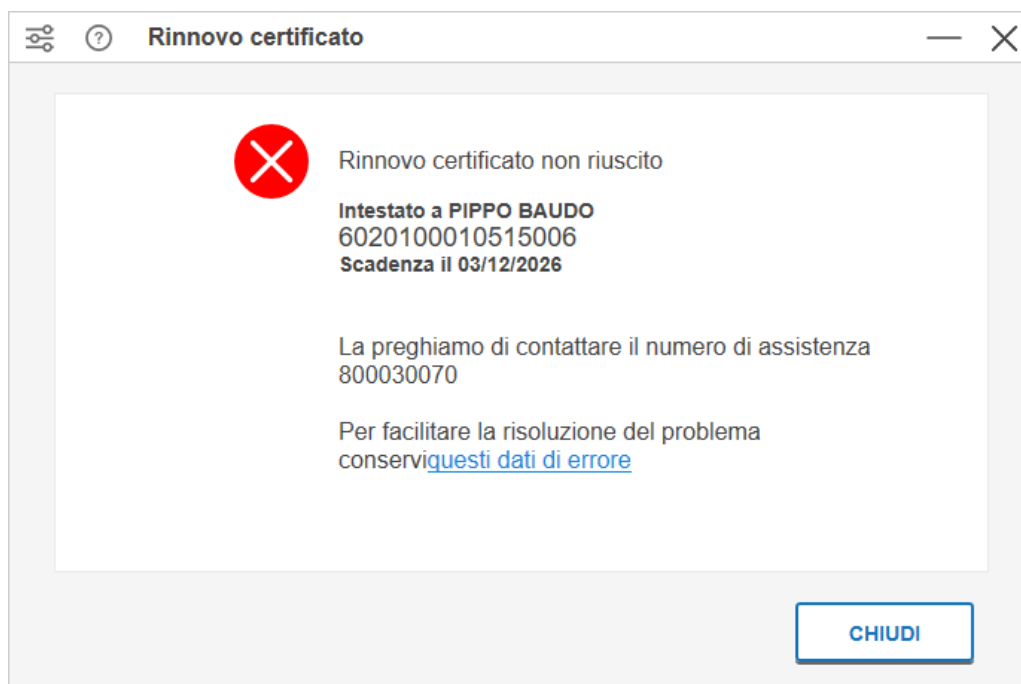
Rinnovo certificato

Rinnovo certificato non riuscito

Intestato a PIPPO BAUDO
6020100010515006
Scadenza il 03/12/2026

La preghiamo di contattare il numero di assistenza 800030070

Per facilitare la risoluzione del problema conserviquesti dati di errore

CHIUDI